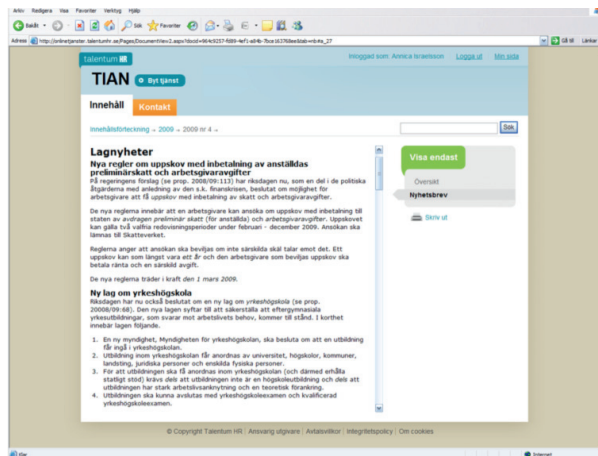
Arkiv Redigera Visa Favoriter Verktyg Hjälp

Bakåt Sök Favoriter

Adress http://onlinetjanster.talentumhr.se/Pages/DocumentView2.aspx?docid=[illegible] Gå till Länkar

talentum HR

TIAN Byt tjänst

Inloggad som: Annica Israelsson Logga ut Min sida

Innehåll Kontakt

Innehållsförteckning → 2009 → 2009 nr 4 →

Sök

Lagnyheter

Nya regler om uppskov med inbetalning av anställdas preliminärskatt och arbetsgivaravgifter

På regeringens förslag (se prop. 2008/09:113) har riksdagen nu, som en del i de politiska åtgärderna med anledning av den s.k. finanskrisen, beslutat om möjlighet för arbetsgivare att få uppskov med inbetalning av skatt och arbetsgivaravgifter.

De nya reglerna innebär att en arbetsgivare kan ansöka om uppskov med inbetalning till staten av avdragen preliminär skatt (för anställda) och arbetsgivaravgifter. Uppskovet kan gälla två valfria redovisningsperioder under februari - december 2009. Ansökan ska lämnas till Skatteverket.

Reglerna anger att ansökan ska beviljas om inte särskilda skäl talar emot det. Ett uppskov kan som längst vara ett år och den arbetsgivare som beviljas uppskov ska betala ränta och en särskild avgift.

De nya reglerna träder i kraft den 1 mars 2009.

Ny lag om yrkeshögskola

Riksdagen har nu också beslutat om en ny lag om yrkeshögskola (se prop. 2008/09:68). Den nya lagen syftar till att säkerställa att eftergymnasiala yrkesutbildningar, som svarar mot arbetslivets behov, kommer till stånd. I korthet innebär lagen följande.

1. En ny myndighet, Myndigheten för yrkeshögskolan, ska besluta om att en utbildning får ingå i yrkeshögskolan.
2. Utbildning inom yrkeshögskolan får anordnas av universitet, högskolor, kommuner, landsting, juridiska personer och enskilda fysiska personer.
3. För att utbildningen ska få anordnas inom yrkeshögskolan (och därmed erhålla statligt stöd) krävs dels att utbildningen inte är en högskoleutbildning och dels att utbildningen har stark arbetslivsanknytning och en teoretisk förankring.
4. Utbildningen ska kunna avslutas med yrkeshögskoleexamen och kvalificerad yrkeshögskoleexamen.

Visa endast

Översikt

Nyhetsbrev

Skriv ut

© Copyright Talentum HR | Ansvarig utgivare | Avtalsvillkor | Integritetspolicy | Om cookies

Klar

Internet